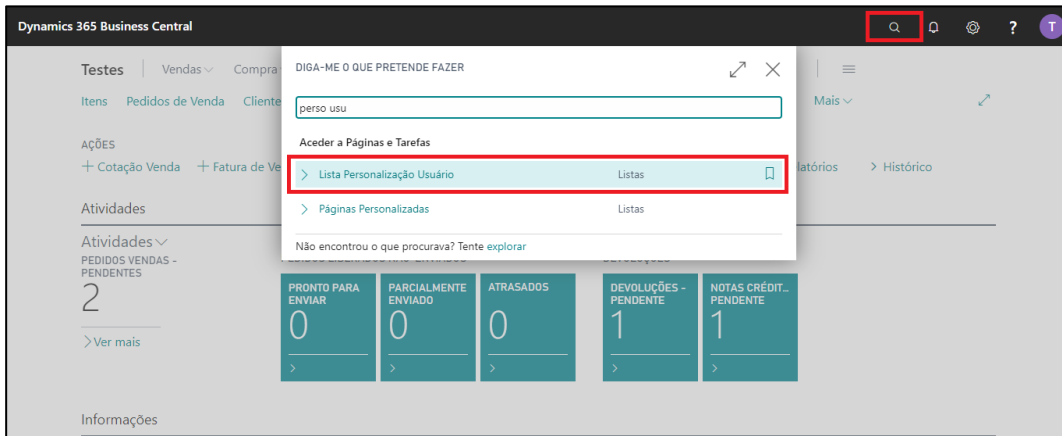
Dynamics 365 Business Central

Testes | Vendas Compra

Itens Pedidos de Venda Cliente

Mais

AÇÕES

+ Cotação Venda + Fatura de Ve

latórios > Histórico

Atividades

Atividades

PEDIDOS VENDAS - PENDENTES

2

> Ver mais

PRONTO PARA ENVIAR 0

PARCIALMENTE ENVIADO 0

ATRASADOS 0

DEVOLUÇÕES - PENDENTE 1

NOTAS CRÉDIT... PENDENTE 1

Informações

DIGA-ME O QUE PRETENDE FAZER

perso usu

Aceder a Páginas e Tarefas

| | |
|---|---|
| > Lista Personalização Usuário | Listas |
| > Páginas Personalizadas | Listas |

Não encontrou o que procurava? Tente explorar